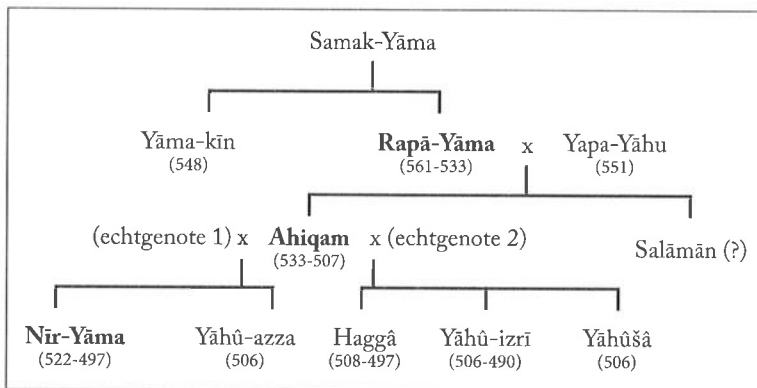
Samak-Yāma

Yāma-kīn (548)

**Rapā-Yāma** (561-533) x Yapa-Yāhu (551)

(echtgenote 1) x **Ahiqam** (533-507) x (echtgenote 2)

Salāmān (?)

**Nīr-Yāma** (522-497)

Yāhû-azza (506)

Haggâ (508-497)

Yāhû-izrī (506-490)

Yāhûšâ (506)